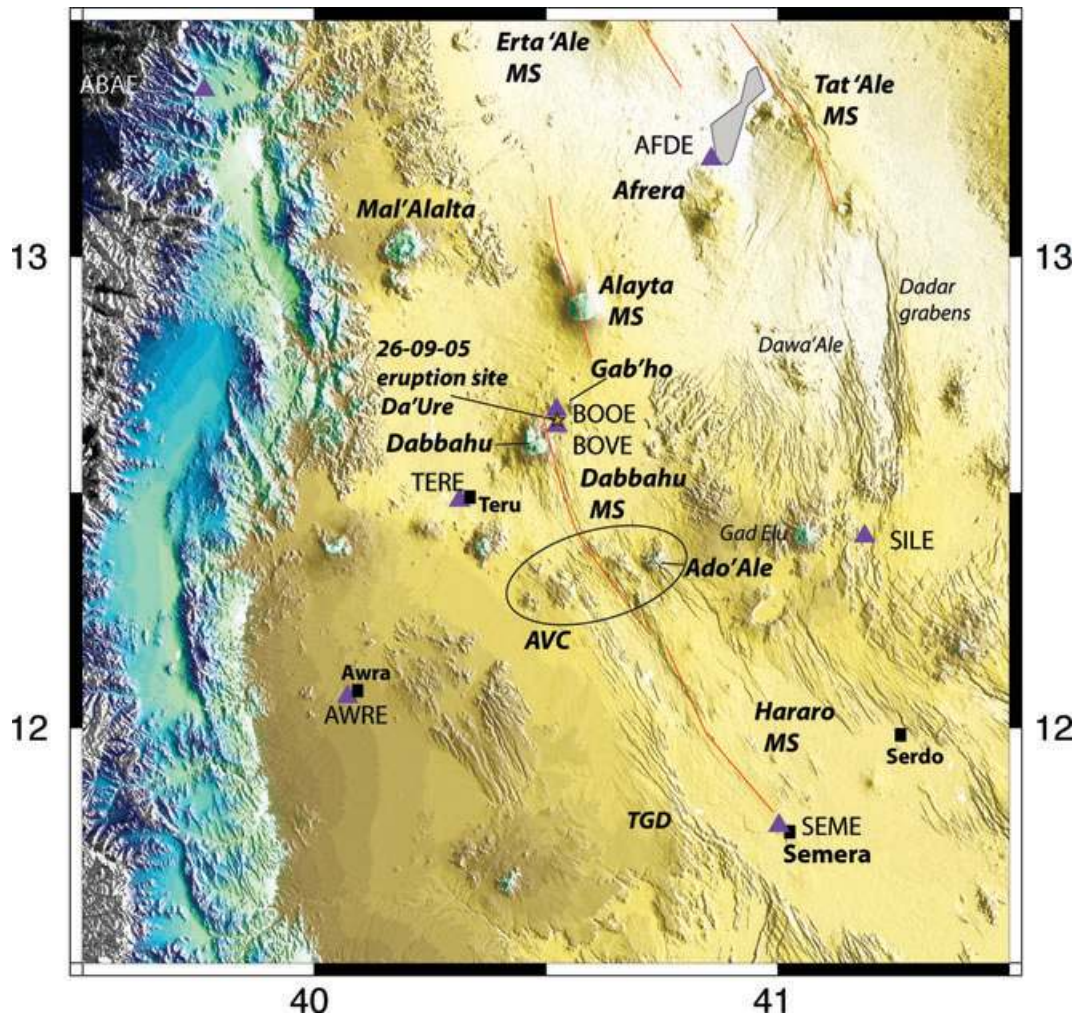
ABAE
Erta 'Ale MS
Tat 'Ale MS
AFDE
Afrera
Mal'Alalta
13
13
Alayta MS
Dadar grabens
Dawa'Ale
26-09-05 eruption site Da'Ure
Gab'ho
BOOE
Dabbahu
BOVE
TERE
Teru
Dabbahu MS
Gad Elu
SILE
Ado'Ale
AVC
Awra
AWRE
12
12
Hararo MS
Serdo
TGD
SEME
Semera
40
41